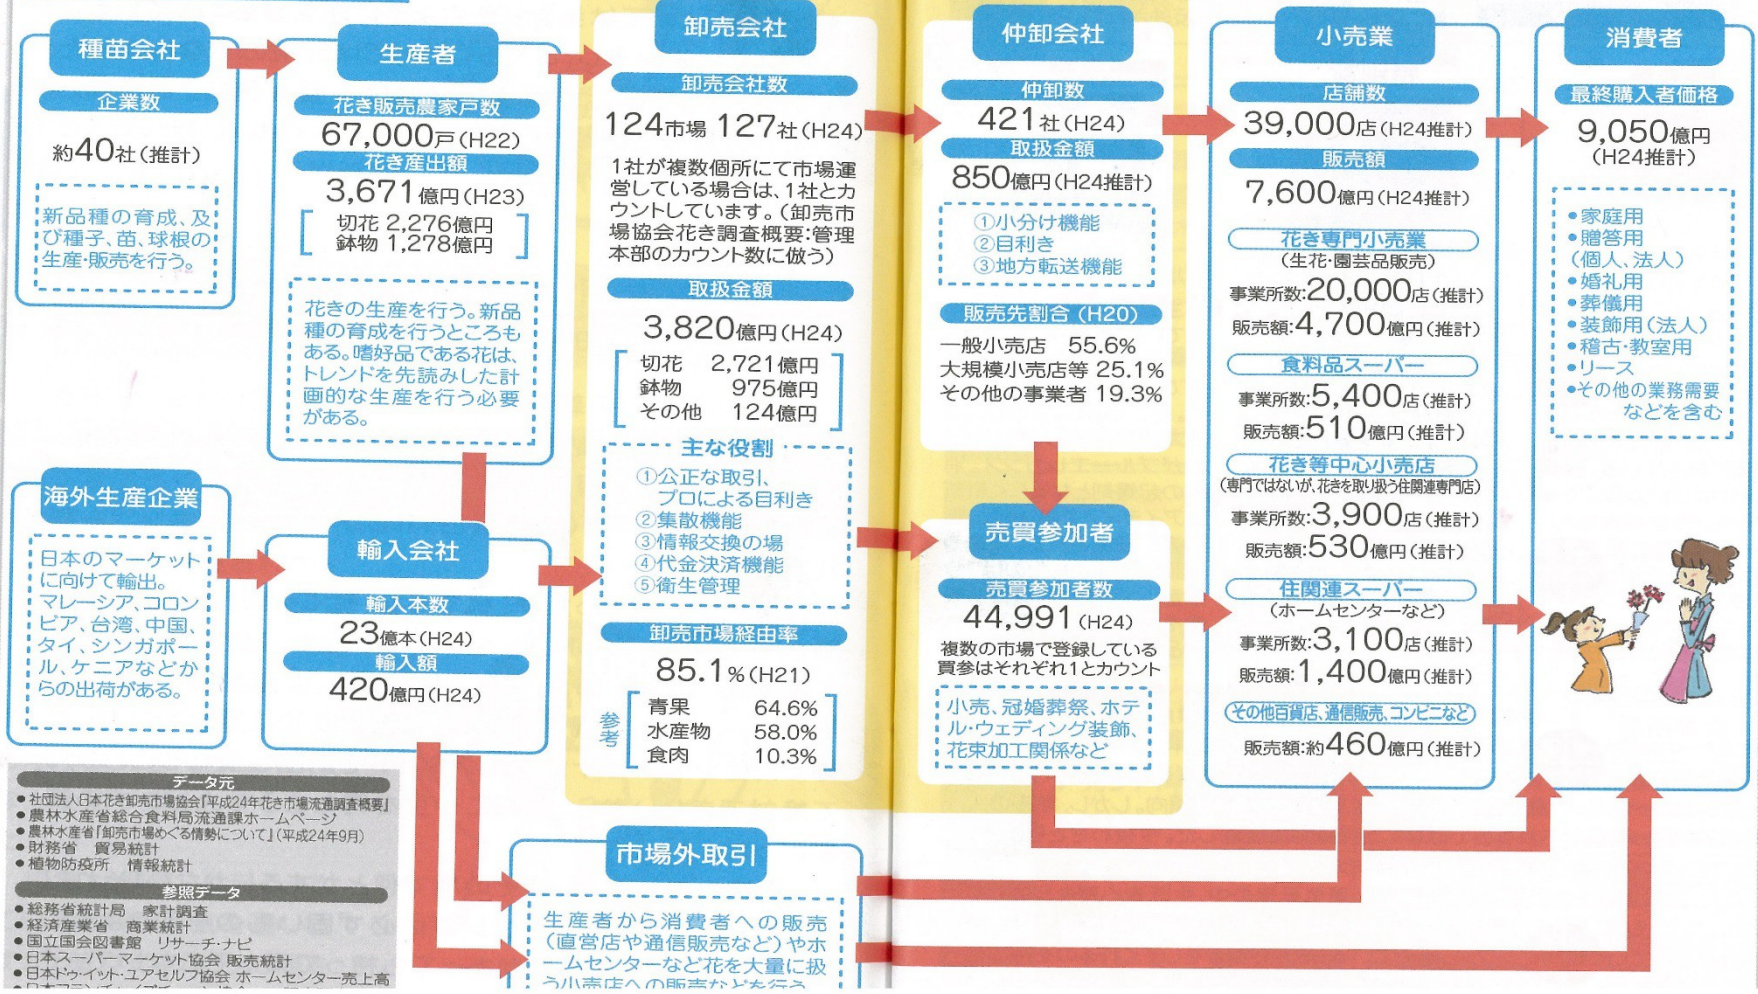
種苗会社

企業数

約40社（推計）

新品種の育成、及び種子、苗、球根の生産・販売を行う。

生産者

花き販売農家戸数

67,000戸（H22）

花き産出額

3,671億円（H23）

［切花 2,276億円
鉢物 1,278億円］

花きの生産を行う。新品種の育成を行うところもある。嗜好品である花は、トレンドを先読みした計画的な生産を行う必要がある。

海外生産企業

日本のマーケットに向けて輸出。マレーシア、コロンビア、台湾、中国、タイ、シンガポール、ケニアなどからの出荷がある。

輸入会社

輸入本数

23億本（H24）

輸入額

420億円（H24）

卸売会社

卸売会社数

124市場 127社（H24）

1社が複数個所にて市場運営している場合は、1社とカウントしています。（卸売市場協会花き調査概要：管理本部のカウント数に倣う）

取扱金額

3,820億円（H24）

| 切花 | 2,721億円 |
|---|---|
| 鉢物 | 975億円 |
| その他 | 124億円 |

主な役割

①公正な取引、プロによる目利き
②集散機能
③情報交換の場
④代金決済機能
⑤衛生管理

卸売市場経由率

85.1%（H21）

参考

| 青果 | 64.6% |
|---|---|
| 水産物 | 58.0% |
| 食肉 | 10.3% |

仲卸会社

仲卸数

421社（H24）

取扱金額

850億円（H24推計）

①小分け機能
②目利き
③地方転送機能

販売先割合（H20）

一般小売店 55.6%
大規模小売店等 25.1%
その他の事業者 19.3%

売買参加者

売買参加者数

44,991（H24）

複数の市場で登録している買参はそれぞれ1とカウント

小売、冠婚葬祭、ホテル・ウェディング装飾、花束加工関係など

小売業

店舗数

39,000店（H24推計）

販売額

7,600億円（H24推計）

花き専門小売業
（生花・園芸品販売）

事業所数:20,000店（推計）
販売額:4,700億円（推計）

食料品スーパー

事業所数:5,400店（推計）
販売額:510億円（推計）

花き等中心小売店
（専門ではないが、花きを取り扱う住関連専門店）

事業所数:3,900店（推計）
販売額:530億円（推計）

住関連スーパー
（ホームセンターなど）

事業所数:3,100店（推計）
販売額:1,400億円（推計）

その他百貨店、通信販売、コンビニなど

販売額:約460億円（推計）

消費者

最終購入者価格

9,050億円
（H24推計）

●家庭用
●贈答用
（個人、法人）
●婚礼用
●葬儀用
●装飾用（法人）
●稽古・教室用
●リース
●その他の業務需要などを含む

データ元
● 社団法人日本花き卸売市場協会「平成24年花き市場流通調査概要」
● 農林水産省総合食料局流通課ホームページ
● 農林水産省「卸売市場めぐる情勢について」（平成24年9月）
● 財務省 貿易統計
● 植物防疫所 情報統計

参照データ
● 総務省統計局 家計調査
● 経済産業省 商業統計
● 国立国会図書館 リサーチ・ナビ
● 日本スーパーマーケット協会 販売統計
● 日本ドゥ・イット・ユアセルフ協会 ホームセンター売上高
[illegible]

市場外取引

生産者から消費者への販売（直営店や通信販売など）やホームセンターなど花を大量に扱う小売店への販売などを行う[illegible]